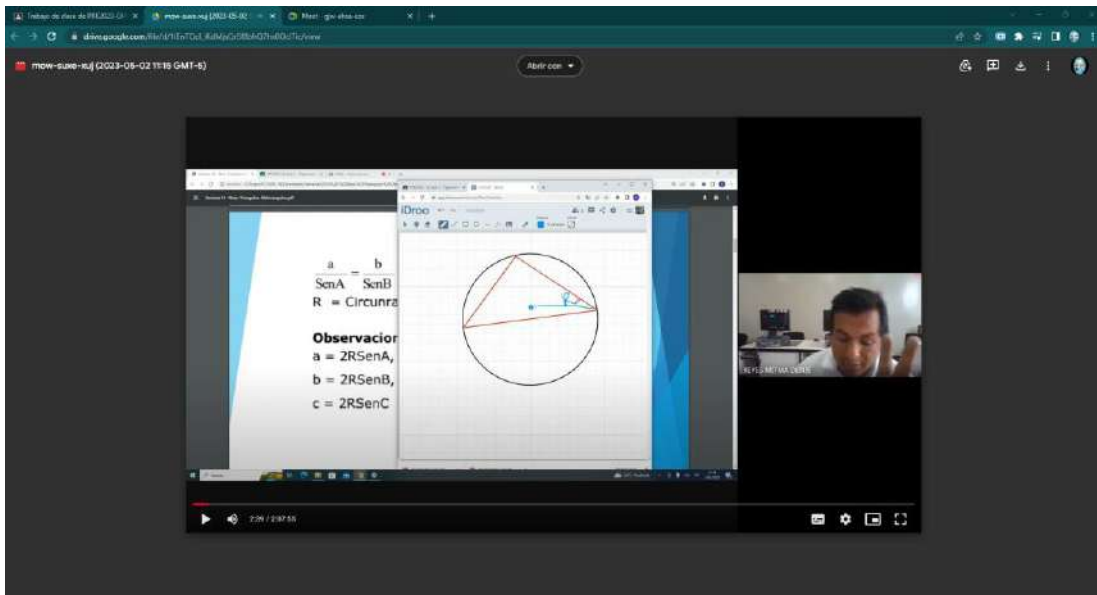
Trabajo de clase de PREJUZG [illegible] ×
mow-suxe-xuj (2023-05-02 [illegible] ×
Meet - gjw-ehss-ooc ×
+

drive.google.com/file/d/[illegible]/view

mow-suxe-xuj (2023-05-02 11:15 GMT-5)

Abrir con

$\frac{a}{SenA} = \frac{b}{SenB}$
R = Circunra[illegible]

Observacion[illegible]
a = 2RSenA,
b = 2RSenB,
c = 2RSenC

iDroo

REYES MEDINA DENIS

2:29 / 2:37:55